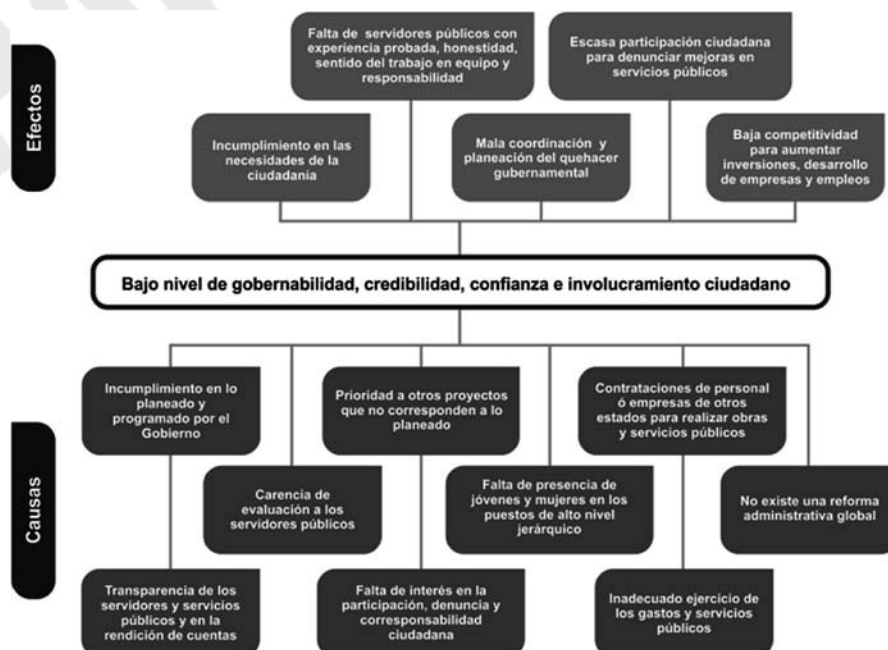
Efectos

Falta de servidores públicos con experiencia probada, honestidad, sentido del trabajo en equipo y responsabilidad

Escasa participación ciudadana para denunciar mejoras en servicios públicos

Incumplimiento en las necesidades de la ciudadanía

Mala coordinación y planeación del quehacer gubernamental

Baja competitividad para aumentar inversiones, desarrollo de empresas y empleos

Bajo nivel de gobernabilidad, credibilidad, confianza e involucramiento ciudadano

Causas

Incumplimiento en lo planeado y programado por el Gobierno

Prioridad a otros proyectos que no corresponden a lo planeado

Contrataciones de personal ó empresas de otros estados para realizar obras y servicios públicos

Carencia de evaluación a los servidores públicos

Falta de presencia de jóvenes y mujeres en los puestos de alto nivel jerárquico

No existe una reforma administrativa global

Transparencia de los servidores y servicios públicos y en la rendición de cuentas

Falta de interés en la participación, denuncia y corresponsabilidad ciudadana

Inadecuado ejercicio de los gastos y servicios públicos